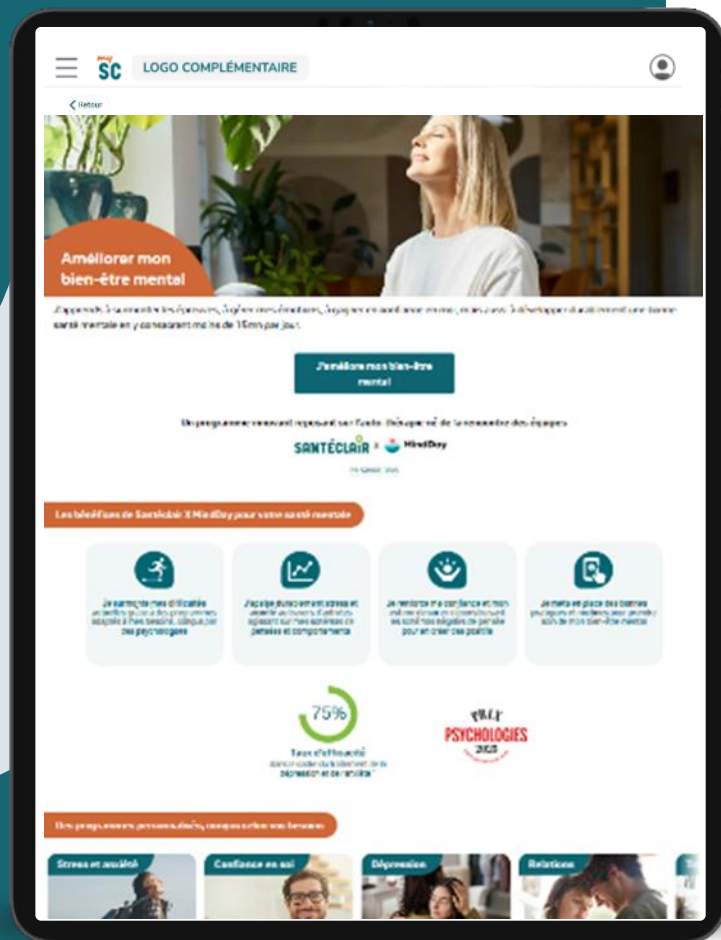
SC LOGO COMPLÉMENTAIRE

Retour

Améliorer mon bien-être mental

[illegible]

J'améliore mon bien-être mental

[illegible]

SANTÉCLAIR × MindDay

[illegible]

Les bénéfices de Santéclair X MindDay pour votre santé mentale

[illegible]

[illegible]

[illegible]

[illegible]

75%

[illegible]

PRIX PSYCHOLOGIES 2023

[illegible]

Stress et anxiété

Confiance en soi

Dépression

Relations